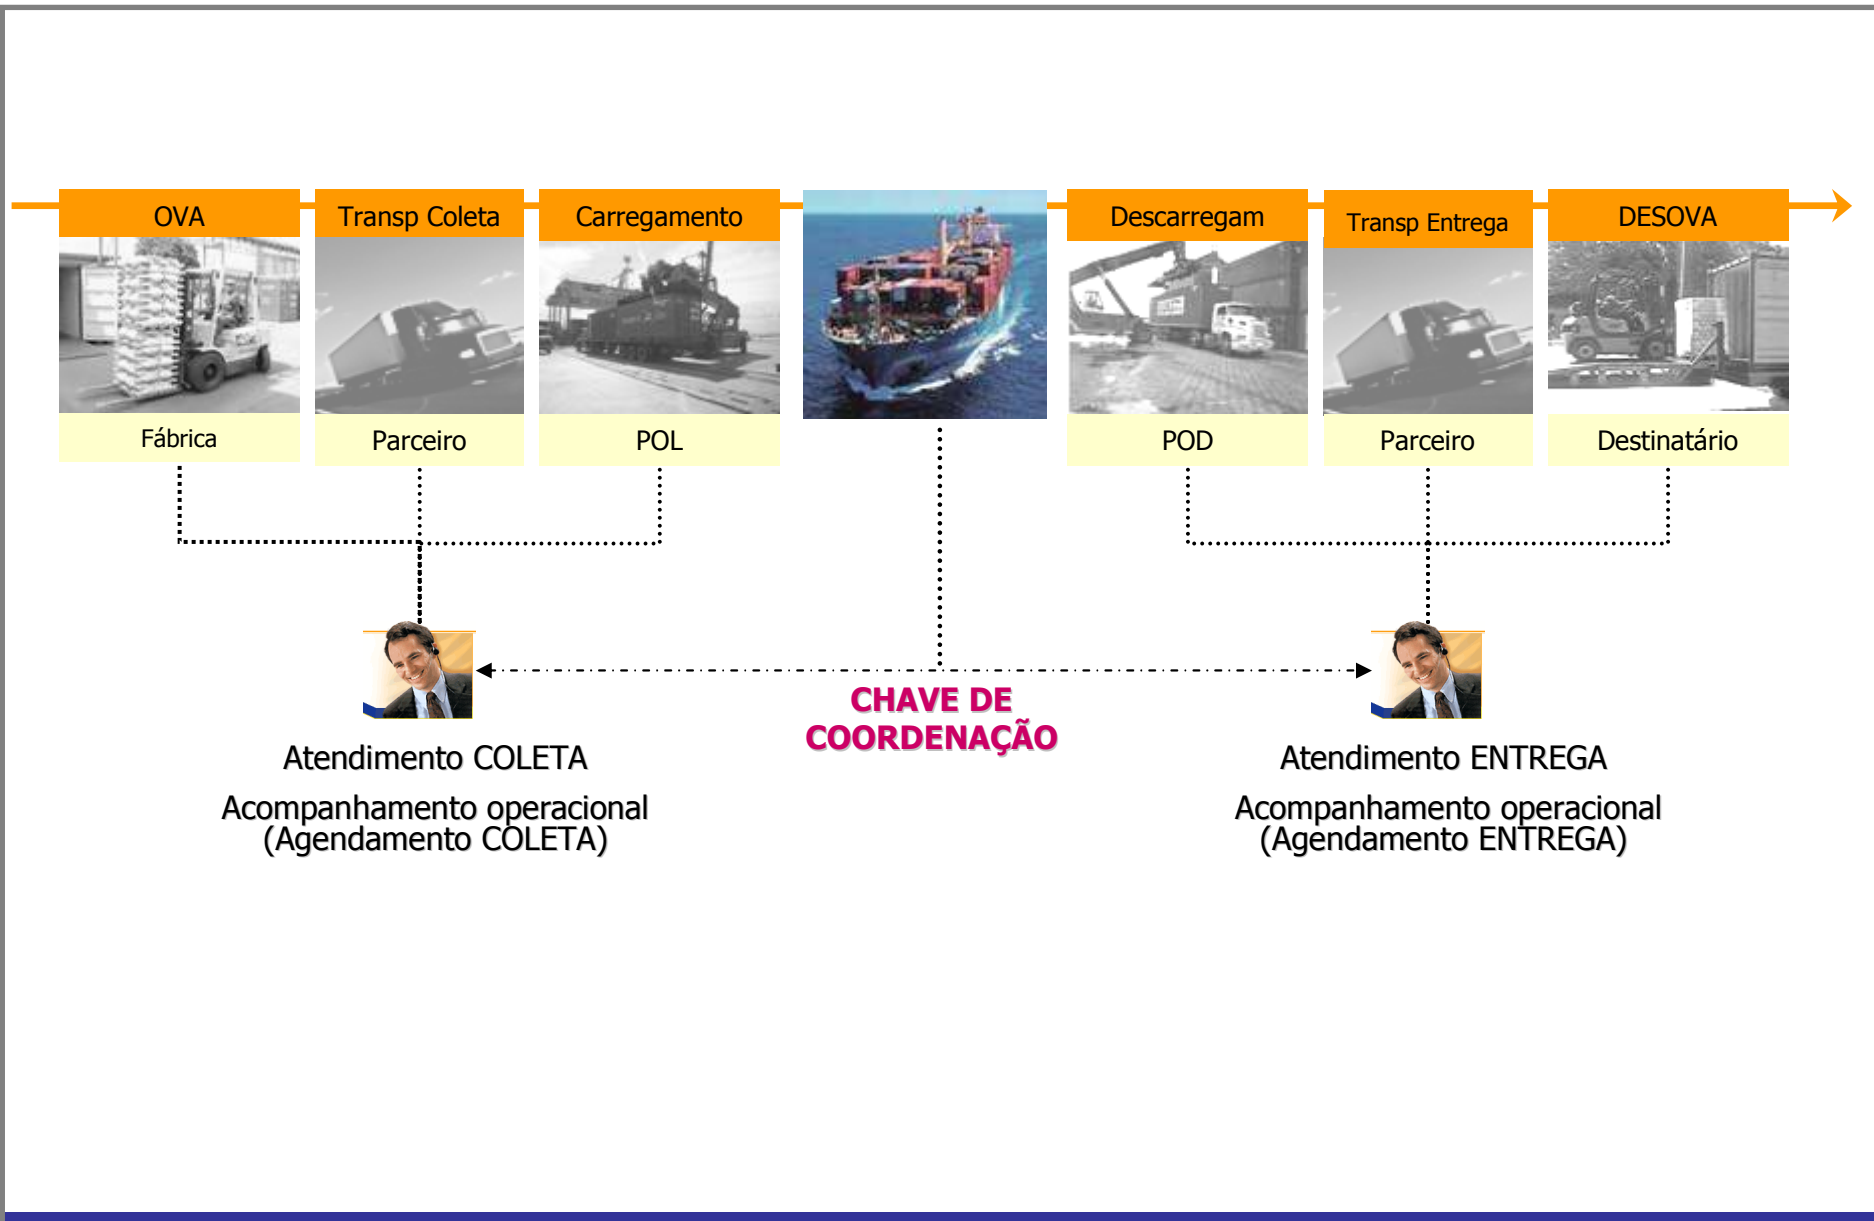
OVA
Fábrica

Transp Coleta
Parceiro

Carregamento
POL

Descarregam
POD

Transp Entrega
Parceiro

DESOVA
Destinatário

CHAVE DE COORDENAÇÃO

Atendimento COLETA
Acompanhamento operacional (Agendamento COLETA)

Atendimento ENTREGA
Acompanhamento operacional (Agendamento ENTREGA)